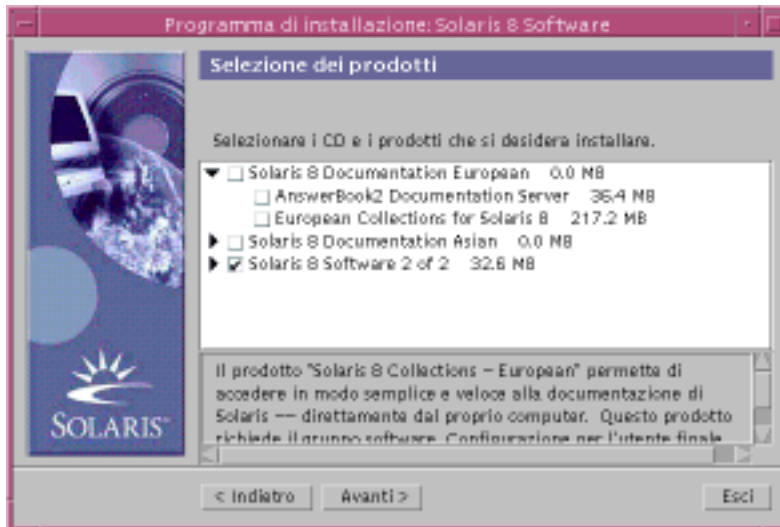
Programma di installazione: Solaris 8 Software

Selezione dei prodotti

Selezionare i CD e i prodotti che si desidera installare.

Solaris 8 Documentation European 0.0 MB
AnswerBook2 Documentation Server 36.4 MB
European Collections for Solaris 8 217.2 MB
Solaris 8 Documentation Asian 0.0 MB
Solaris 8 Software 2 of 2 32.6 MB

Il prodotto "Solaris 8 Collections – European" permette di accedere in modo semplice e veloce alla documentazione di Solaris –– direttamente dal proprio computer. Questo prodotto richiede il gruppo software Configurazione per l'utente finale

SOLARIS

< Indietro Avanti > Esci